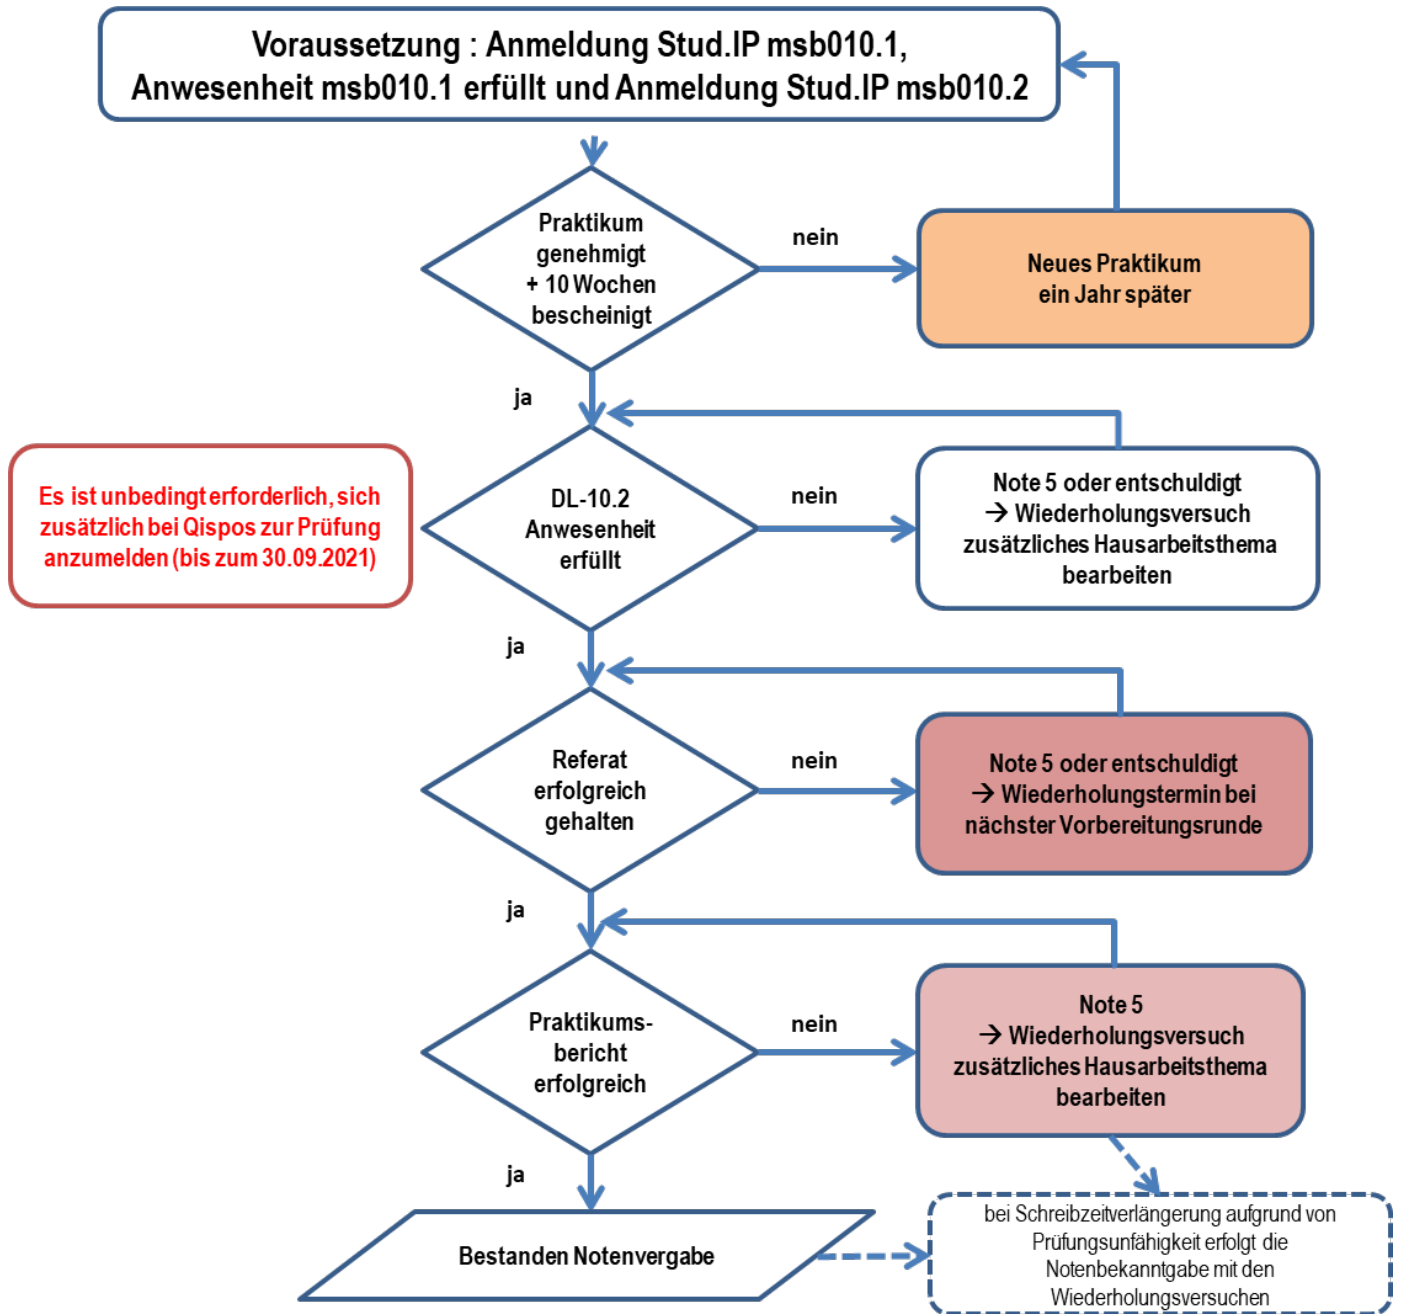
Voraussetzung : Anmeldung Stud.IP msb010.1, Anwesenheit msb010.1 erfüllt und Anmeldung Stud.IP msb010.2

Praktikum genehmigt + 10 Wochen bescheinigt

nein

Neues Praktikum ein Jahr später

ja

Es ist unbedingt erforderlich, sich zusätzlich bei Qispos zur Prüfung anzumelden (bis zum 30.09.2021)

DL-10.2 Anwesenheit erfüllt

nein

Note 5 oder entschuldigt → Wiederholungsversuch zusätzliches Hausarbeitsthema bearbeiten

ja

Referat erfolgreich gehalten

nein

Note 5 oder entschuldigt → Wiederholungstermin bei nächster Vorbereitungsrunde

ja

Praktikumsbericht erfolgreich

nein

Note 5 → Wiederholungsversuch zusätzliches Hausarbeitsthema bearbeiten

ja

Bestanden Notenvergabe

bei Schreibzeitverlängerung aufgrund von Prüfungsunfähigkeit erfolgt die Notenbekanntgabe mit den Wiederholungsversuchen